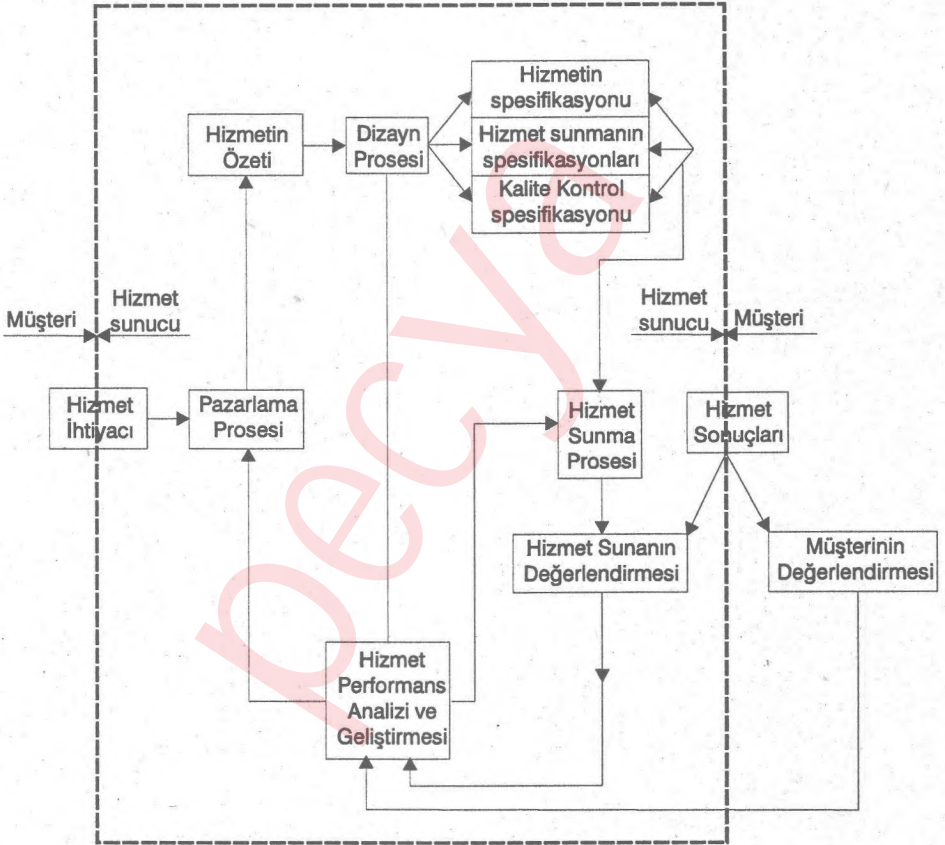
Hizmetin Özeti

Dizayn Prosesi

Hizmetin spesifikasyonu

Hizmet sunmanın spesifikasyonları

Kalite Kontrol spesifikasyonu

Müşteri

Hizmet sunucu

Hizmet sunucu

Müşteri

Hizmet İhtiyacı

Pazarlama Prosesi

Hizmet Sunma Prosesi

Hizmet Sonuçları

Hizmet Sunanın Değerlendirmesi

Müşterinin Değerlendirmesi

Hizmet Performans Analizi ve Geliştirmesi

pecya